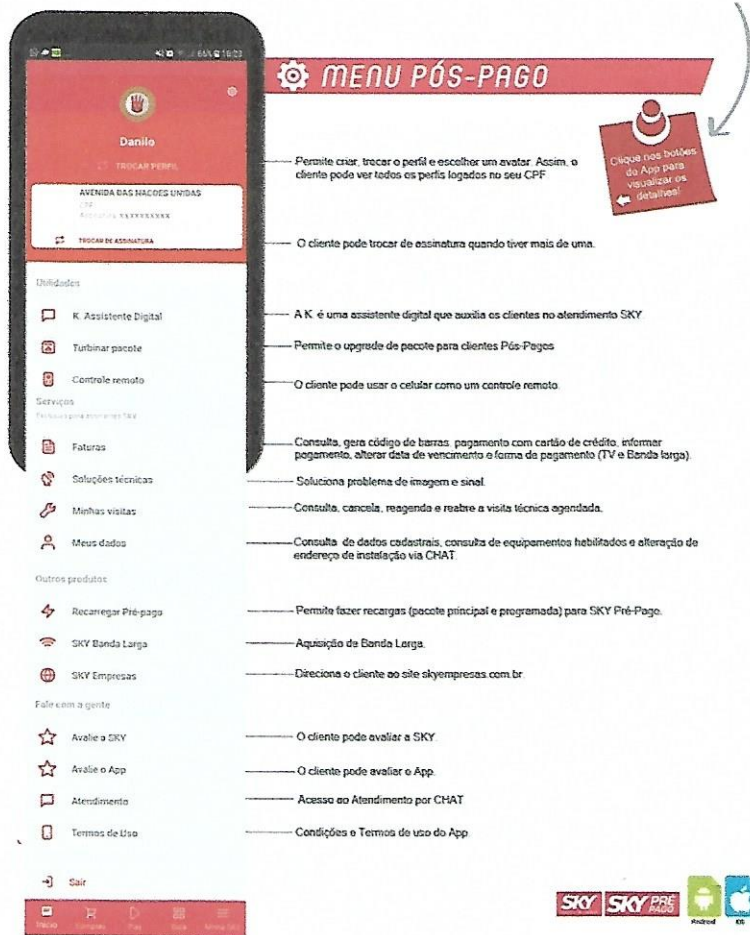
MENU PÓS-PAGO

Clique nos botões do App para visualizar os detalhes!

Danilo

TROCAR PERFIL

AVENIDA DAS NAÇOES UNIDAS
CPF
Assinatura XXXXXXXXX

TROCAR DE ASSINATURA

Utilidades

K. Assistente Digital

Turbinar pacote

Controle remoto

Serviços

Faturas

Soluções técnicas

Minhas visitas

Meus dados

Outros produtos

Recarregar Pré-pago

SKY Banda Larga

SKY Empresas

Fale com a gente

Avalie a SKY

Avalie o App

Atendimento

Termos de Uso

Sair

Início Compras Play Guia Minha SKY

Permite criar, trocar o perfil e escolher um avatar. Assim, o cliente pode ver todos os perfis logados no seu CPF

O cliente pode trocar de assinatura quando tiver mais de uma.

A K. é uma assistente digital que auxilia os clientes no atendimento SKY

Permite o upgrade de pacote para clientes Pós-Pagos

O cliente pode usar o celular como um controle remoto.

Consulta, gera código de barras, pagamento com cartão de crédito, informar pagamento, alterar data de vencimento e forma de pagamento (TV e Banda larga).

Soluciona problema de imagem e sinal.

Consulta, cancela, reagenda e reabre a visita técnica agendada.

Consulta de dados cadastrais, consulta de equipamentos habilitados e alteração de endereço de instalação via CHAT.

Permite fazer recargas (pacote principal e programada) para SKY Pré-Pago.

Aquisição da Banda Larga.

Direciona o cliente ao site skyempresas.com.br

O cliente pode avaliar a SKY.

O cliente pode avaliar o App.

Acesso ao Atendimento por CHAT

Condições e Termos de uso do App

SKY SKY PRÉ PAGO Android iOS